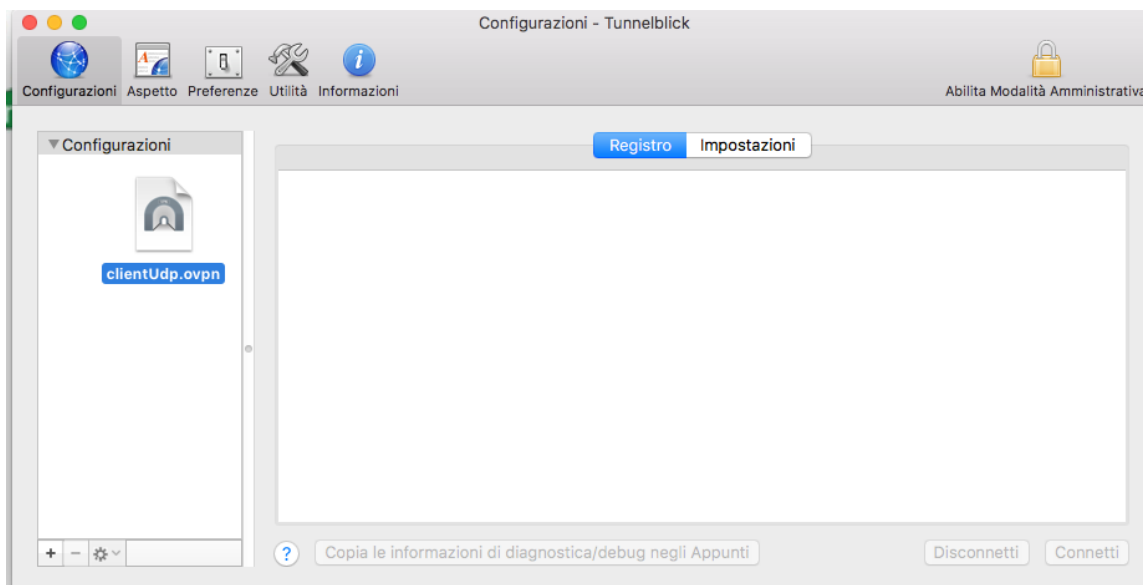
Configurazioni - Tunnelblick

Configurazioni Aspetto Preferenze Utilità Informazioni

Abilita Modalità Amministrativa

▼Configurazioni

clientUdp.ovpn

Registro Impostazioni

+ − ⚙

?

Copia le informazioni di diagnostica/debug negli Appunti

Disconnetti

Connetti